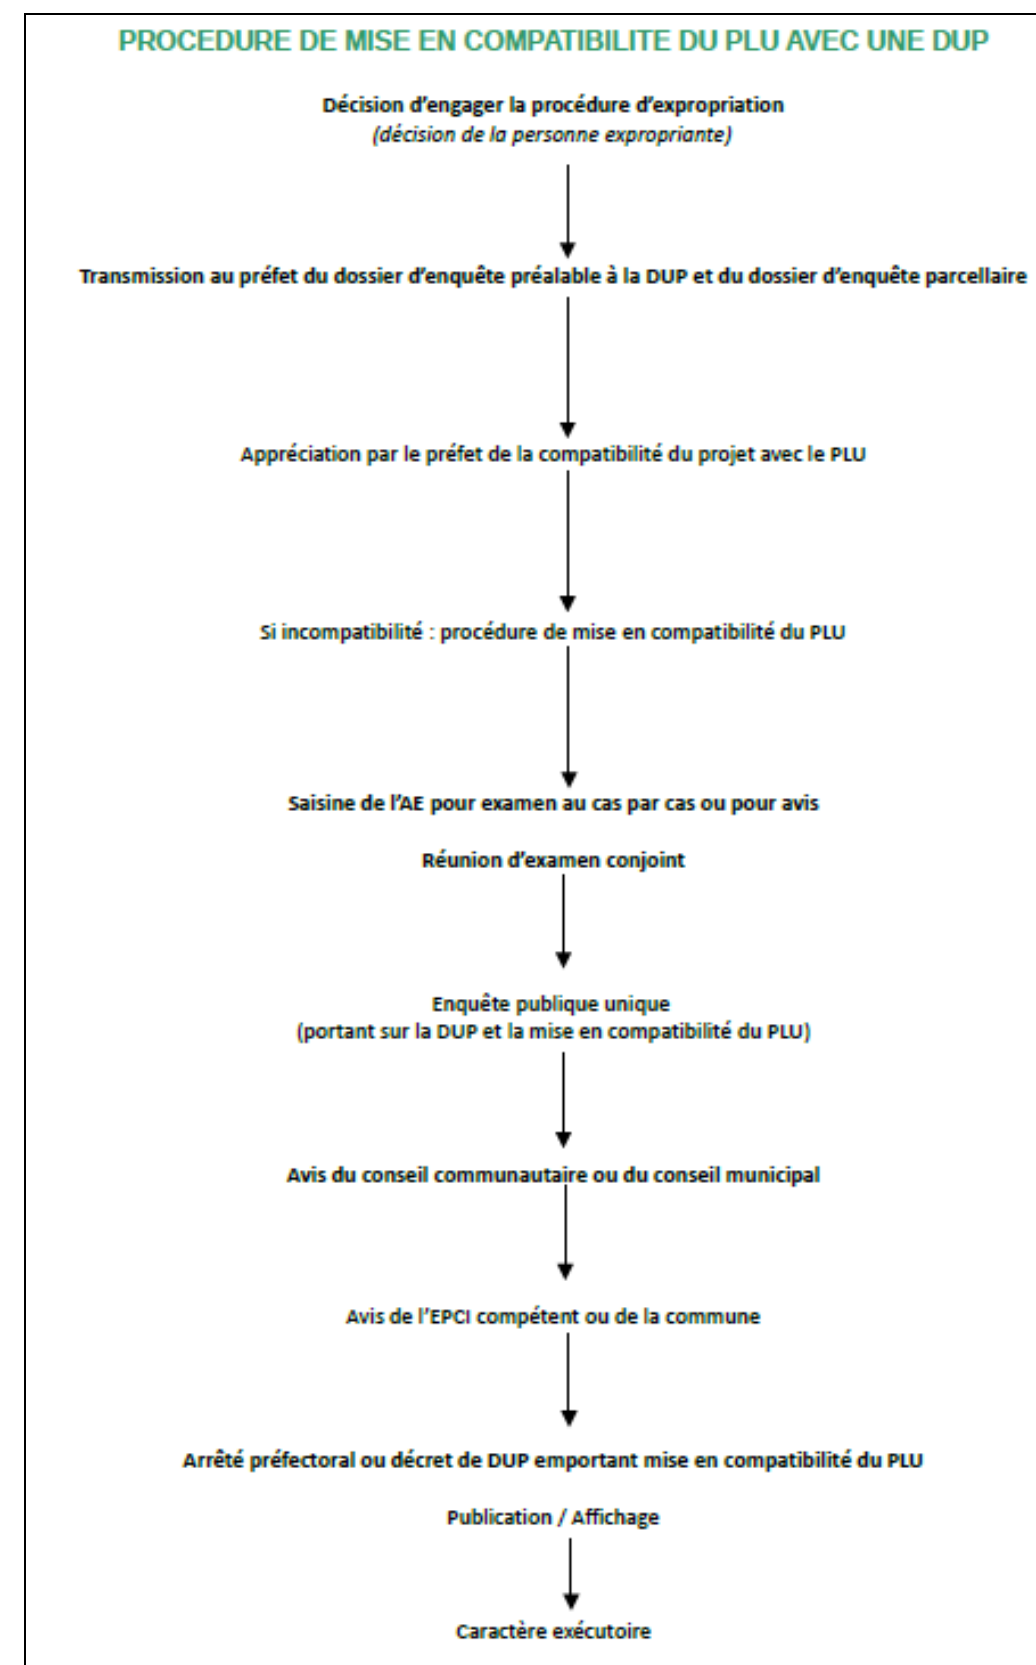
PROCEDURE DE MISE EN COMPATIBILITE DU PLU AVEC UNE DUP

Décision d'engager la procédure d'expropriation
(décision de la personne expropriante)

Transmission au préfet du dossier d'enquête préalable à la DUP et du dossier d'enquête parcellaire

Appréciation par le préfet de la compatibilité du projet avec le PLU

Si incompatibilité : procédure de mise en compatibilité du PLU

Saisine de l'AE pour examen au cas par cas ou pour avis

Réunion d'examen conjoint

Enquête publique unique
(portant sur la DUP et la mise en compatibilité du PLU)

Avis du conseil communautaire ou du conseil municipal

Avis de l'EPCI compétent ou de la commune

Arrêté préfectoral ou décret de DUP emportant mise en compatibilité du PLU

Publication / Affichage

Caractère exécutoire